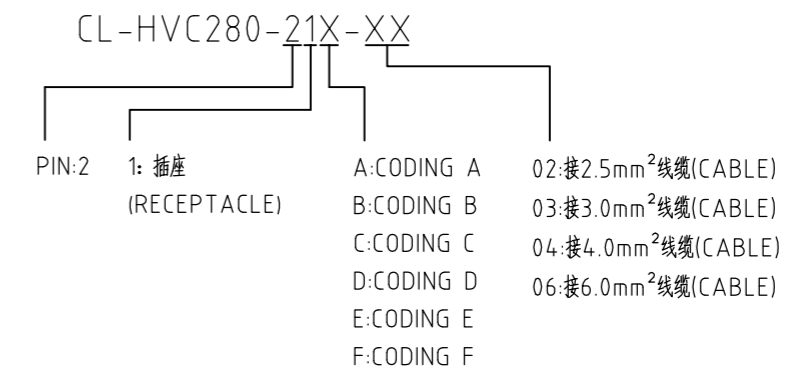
CL-HVC280-21X-XX

PIN:2

1: 插座
(RECEPTACLE)

A:CODING A
B:CODING B
C:CODING C
D:CODING D
E:CODING E
F:CODING F

02:接2.5mm$^2$线缆(CABLE)
03:接3.0mm$^2$线缆(CABLE)
04:接4.0mm$^2$线缆(CABLE)
06:接6.0mm$^2$线缆(CABLE)